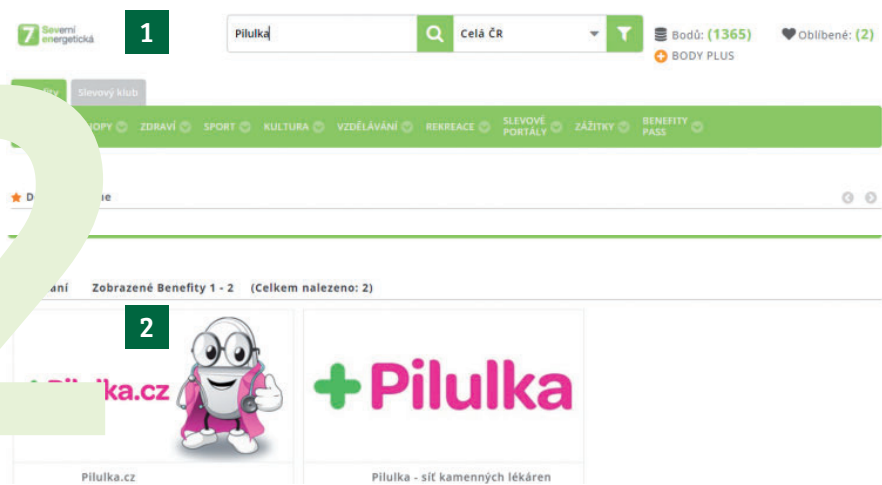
7 Severní energetická

1

Pilulka

Celá ČR

Bodů: (1365)

Oblíbené: (2)

BODY PLUS

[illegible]

Slevový klub

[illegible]OPY

ZDRAVÍ

SPORT

KULTURA

VZDĚLÁVÁNÍ

REKREACE

SLEVOVÉ PORTÁLY

ZÁŽITKY

BENEFITY PASS

D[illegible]e

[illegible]ání

Zobrazené Benefity 1 - 2

(Celkem nalezeno: 2)

2

Pilulka.cz

Pilulka

Pilulka.cz

Pilulka - síť kamenných lékáren